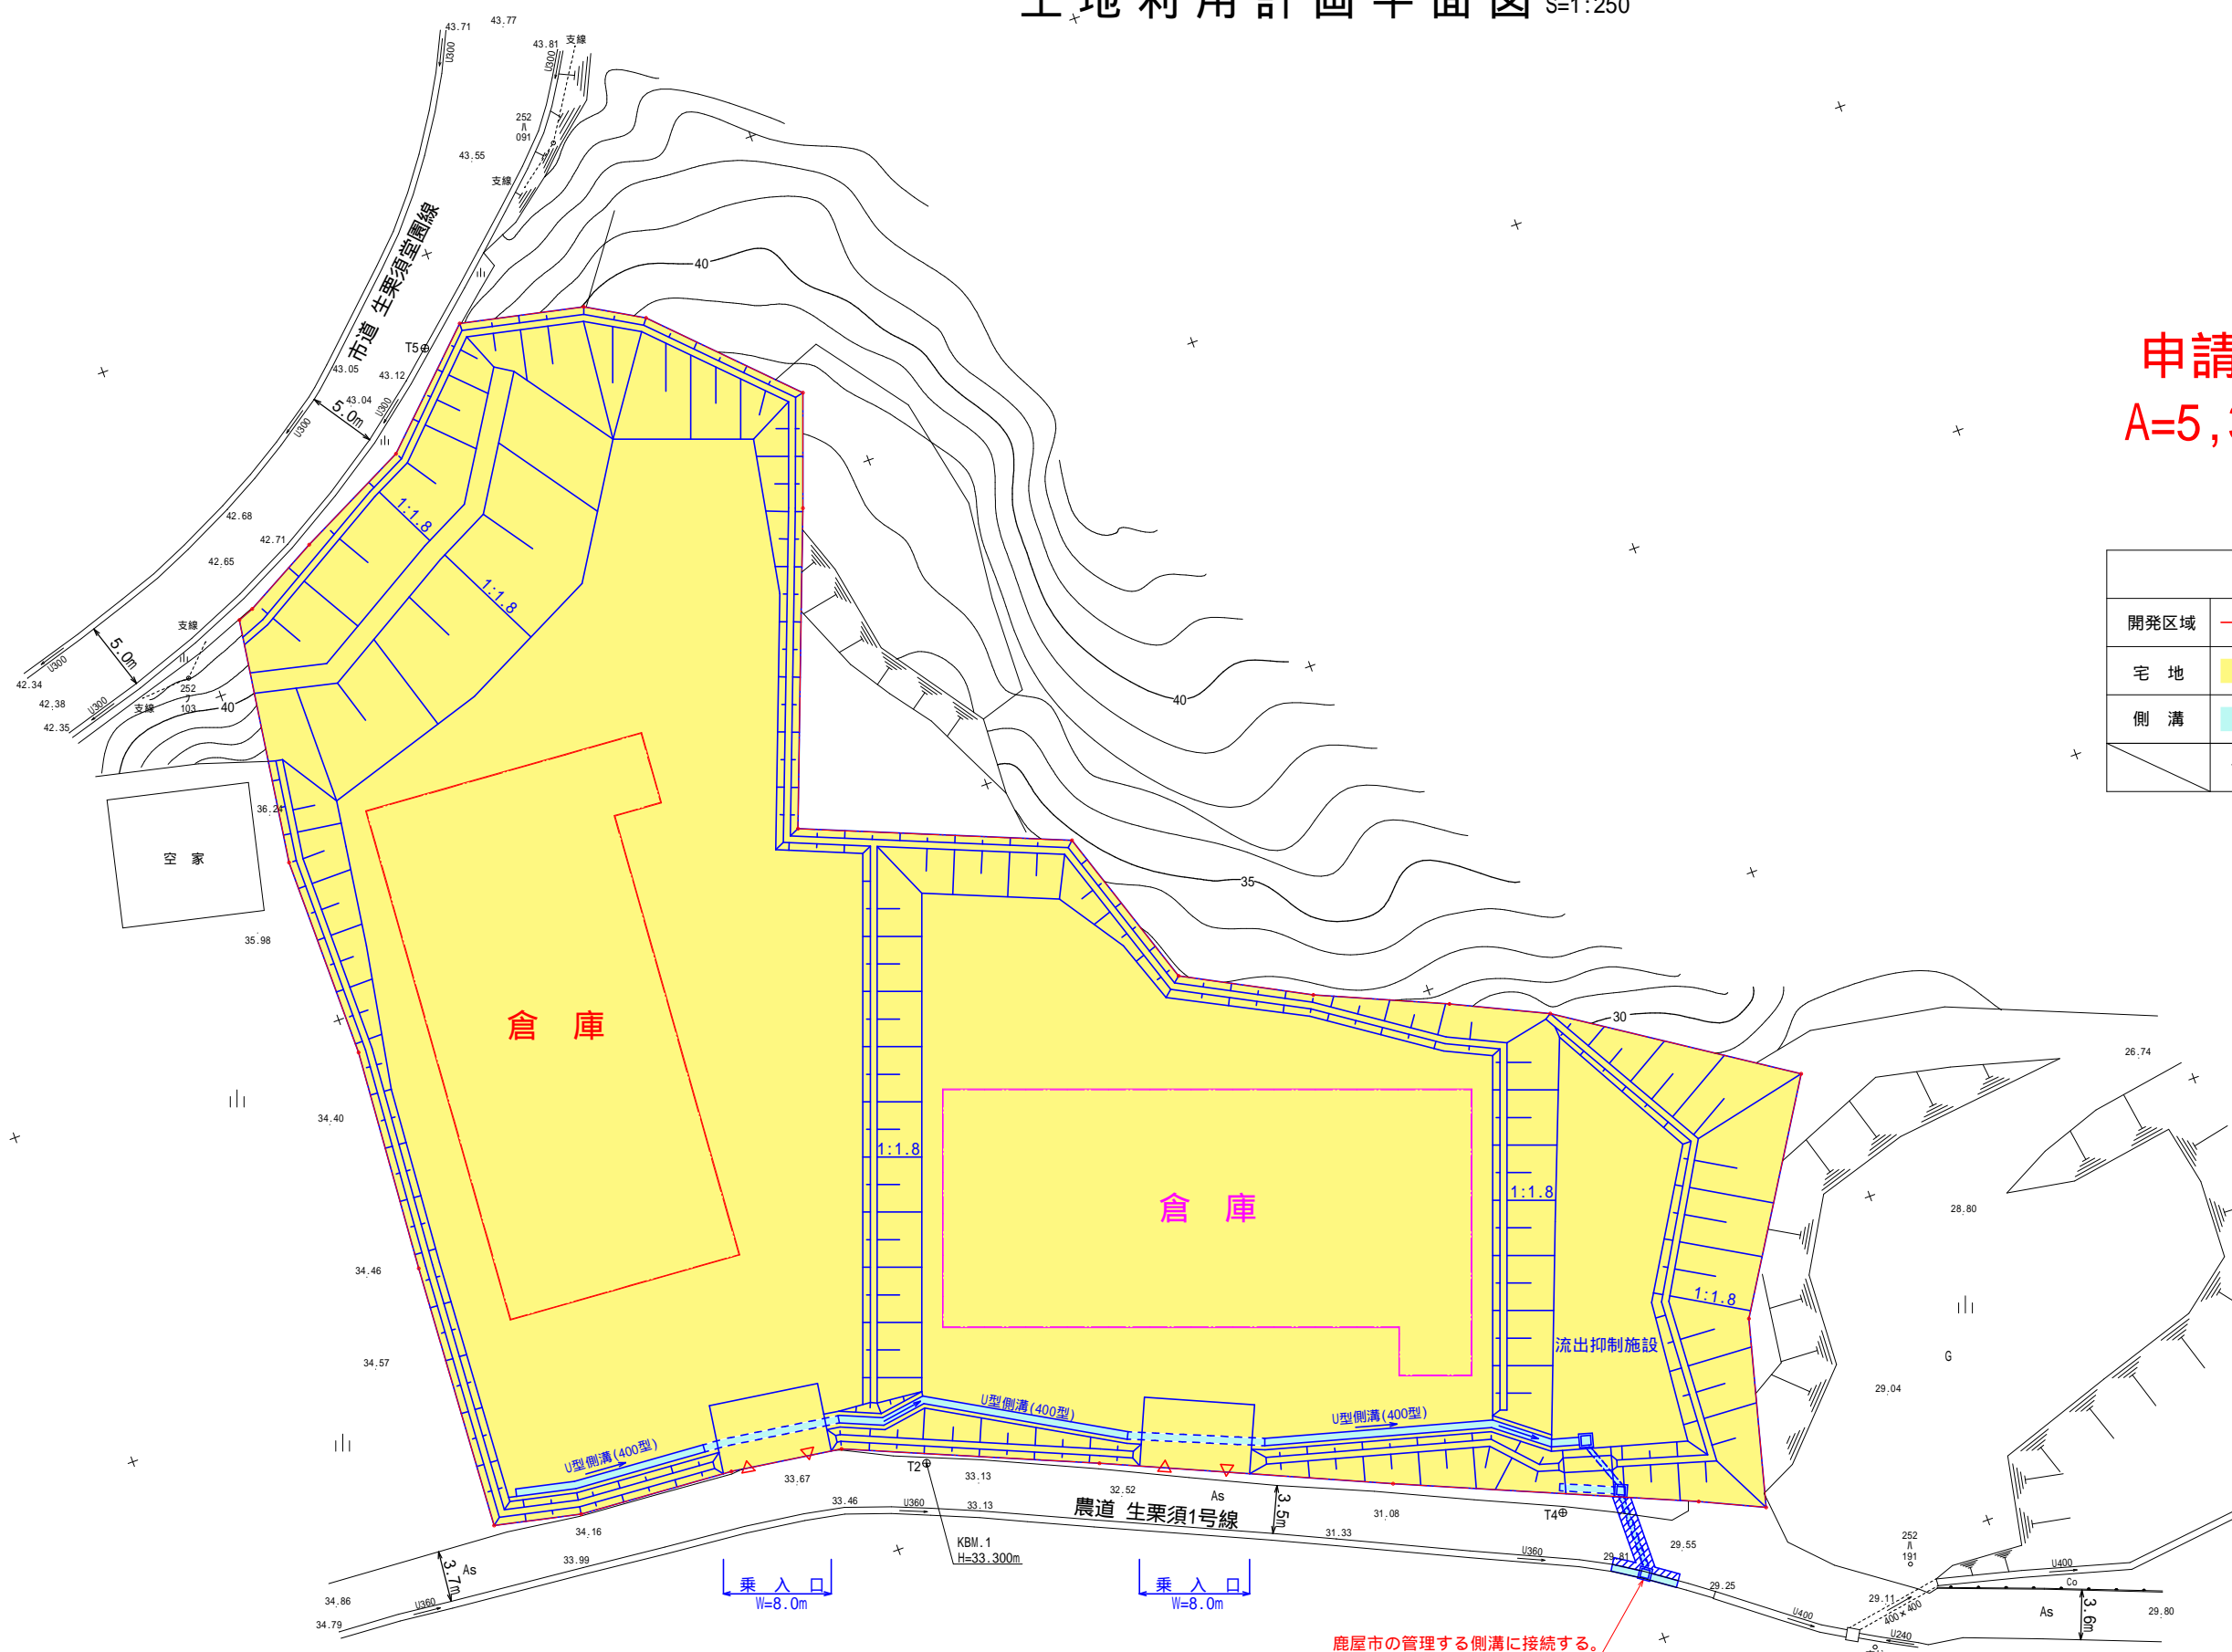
土地利用計画平面図 S=1:250

申請
A=5,

| 開発区域 | |
|---|---|
| 宅地 | |
| 側溝 | |

43.71
43.77
43.81
支線
U300
U300
252
091
43.55
支線
市道 生栗須堂園線
40
T5
43.05
43.12
43.04
5.0m
U300
U300
42.68
42.71
42.65
1:1.8
1:1.8
支線
5.0m
U300
42.34
42.38
42.35
U300
252
103
支線
40
空家
36.24
35.98
倉 庫
34.40
34.46
34.57
1:1.8
倉 庫
1:1.8
1:1.8
流出抑制施設
40
35
30
26.74
28.80
G
29.04
U型側溝(400型)
U型側溝(400型)
U型側溝(400型)
33.67
T2
33.13
32.52
As
33.46
U360
33.13
農道 生栗須1号線
3.5m
31.08
T4
34.16
31.33
KBM.1
H=33.300m
33.99
3.7m
As
34.86
34.79
U360
乗 入 口
W=8.0m
乗 入 口
W=8.0m
U360
29.81
29.55
29.25
252
191
U400
29.11
400×400
Co
U400
U240
As
3.6m
29.80
鹿屋市の管理する側溝に接続する。